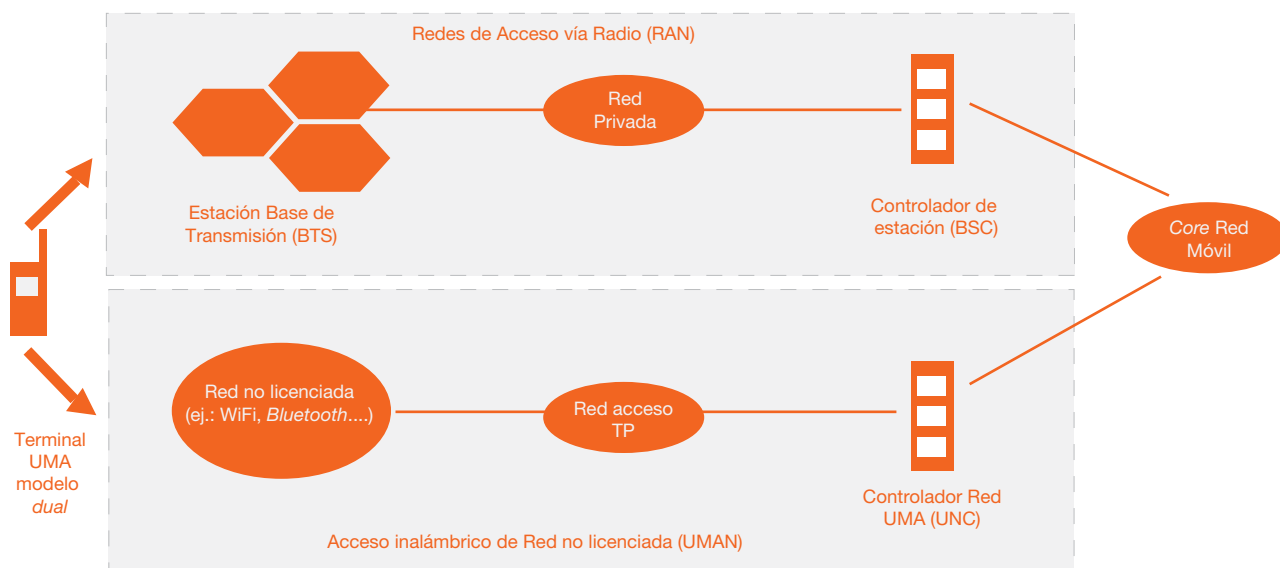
Redes de Acceso vía Radio (RAN)

Red Privada

Estación Base de Transmisión (BTS)

Controlador de estación (BSC)

Core Red Móvil

Terminal UMA modelo dual

Red no licenciada (ej.: WiFi, Bluetooth....)

Red acceso TP

Controlador Red UMA (UNC)

Acceso inalámbrico de Red no licenciada (UMAN)